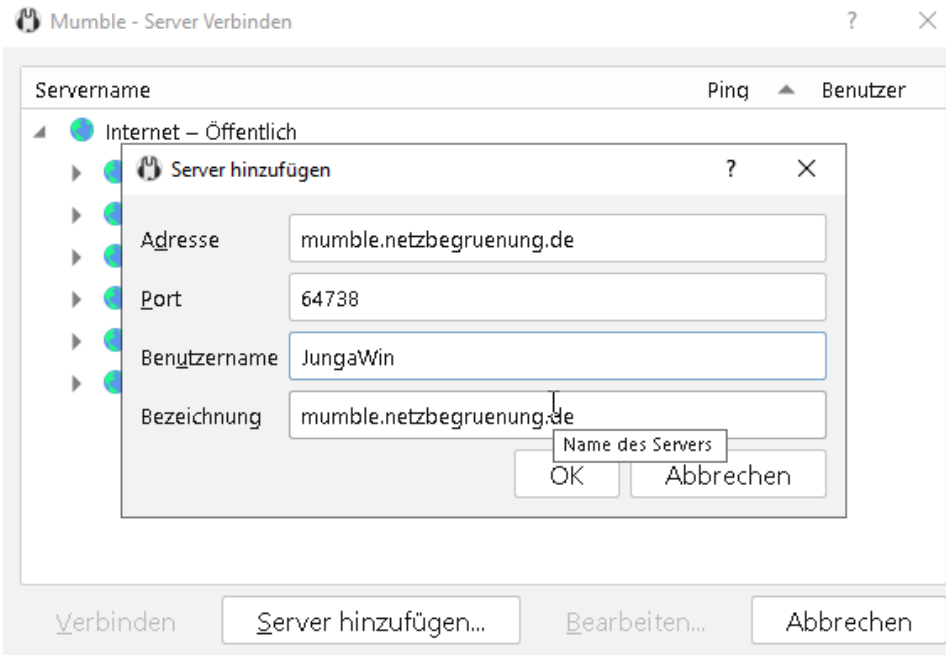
Mumble - Server Verbinden ? ×

Servername Ping Benutzer

Internet – Öffentlich

Server hinzufügen ? ×

Adresse mumble.netzbegruenung.de

Port 64738

Benutzername JungaWin

Bezeichnung mumble.netzbegruenung.de

Name des Servers

OK Abbrechen

Verbinden Server hinzufügen... Bearbeiten... Abbrechen